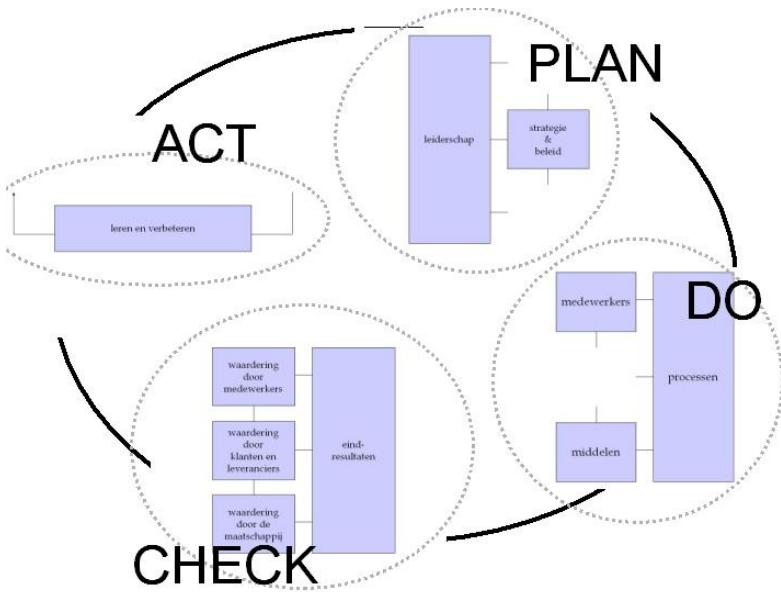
PLAN

leiderschap

strategie & beleid

ACT

leren en verbeteren

DO

medewerkers

processen

middelen

waardering door medewerkers

waardering door klanten en leveranciers

waardering door de maatschappij

eind-resultaten

CHECK